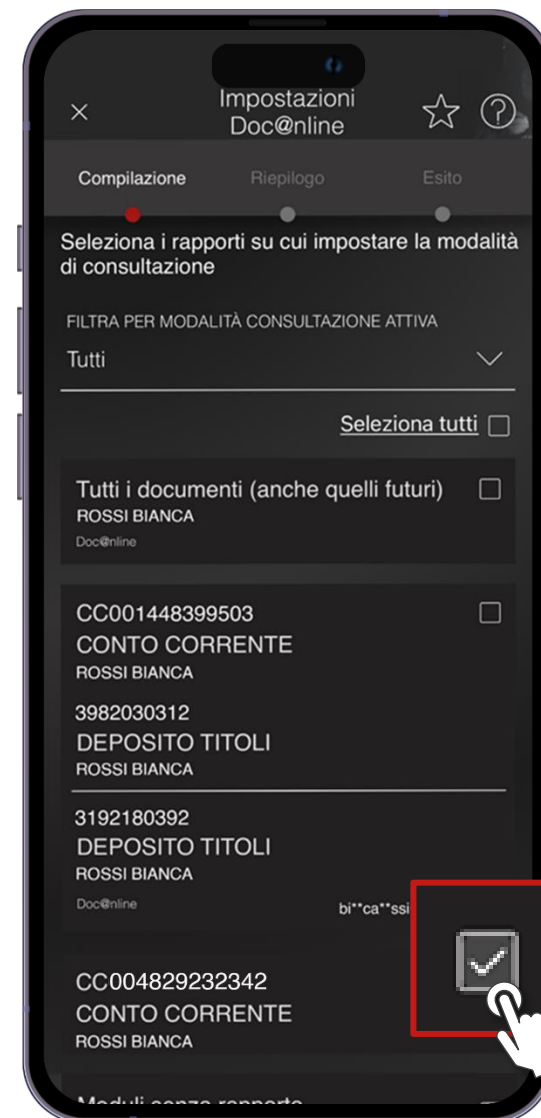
Impostazioni Doc@nline

Compilazione Riepilogo Esito

Seleziona i rapporti su cui impostare la modalità di consultazione

FILTRA PER MODALITÀ CONSULTAZIONE ATTIVA

Tutti

Seleziona tutti

Tutti i documenti (anche quelli futuri)
ROSSI BIANCA
Doc@nline

CC001448399503
CONTO CORRENTE
ROSSI BIANCA

3982030312
DEPOSITO TITOLI
ROSSI BIANCA

3192180392
DEPOSITO TITOLI
ROSSI BIANCA
Doc@nline bi**ca**ssi

CC004829232342
CONTO CORRENTE
ROSSI BIANCA

Moduli senza rapporto